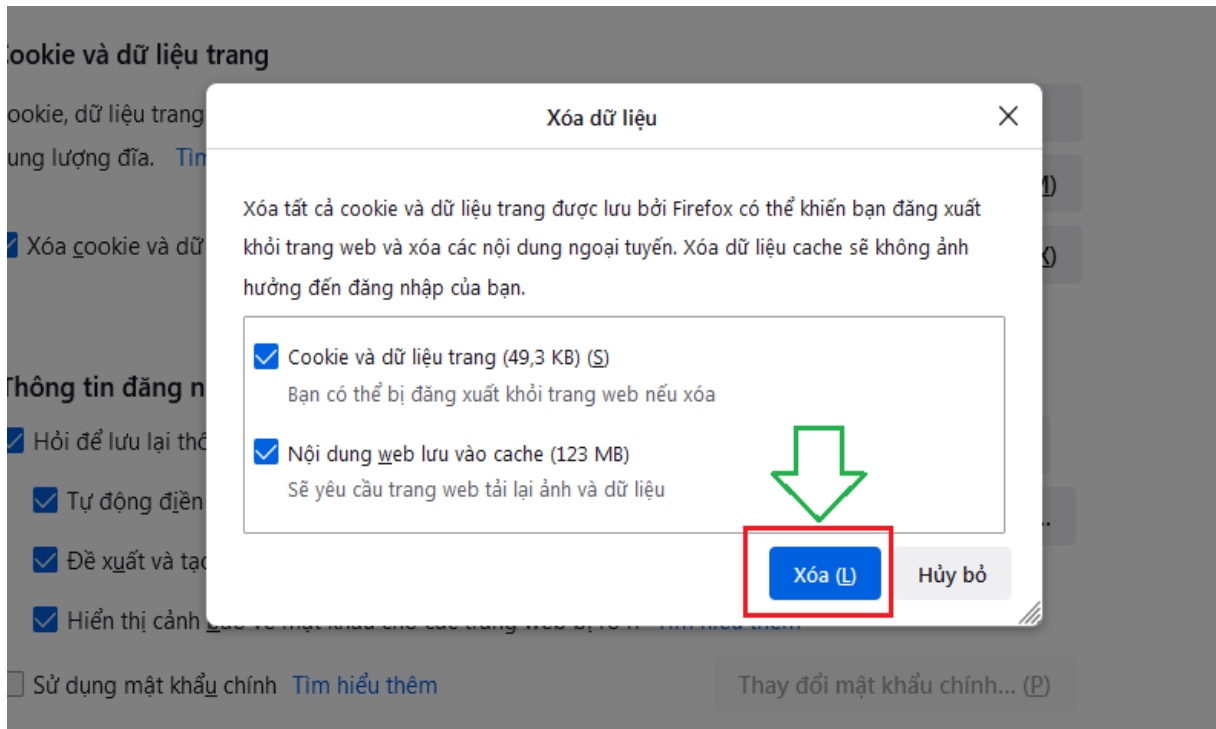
ookie và dữ liệu trang

ookie, dữ liệu trang

ung lượng đĩa. Tìm

Xóa cookie và dữ

M)

K)

Thông tin đăng n

Hỏi để lưu lại thô

Tự động điền

Đề xuất và tạo

Hiển thị cảnh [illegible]

Sử dụng mật khẩu chính Tìm hiểu thêm

Thay đổi mật khẩu chính... (P)

Xóa dữ liệu

Xóa tất cả cookie và dữ liệu trang được lưu bởi Firefox có thể khiến bạn đăng xuất khỏi trang web và xóa các nội dung ngoại tuyến. Xóa dữ liệu cache sẽ không ảnh hưởng đến đăng nhập của bạn.

Cookie và dữ liệu trang (49,3 KB) (S)

Bạn có thể bị đăng xuất khỏi trang web nếu xóa

Nội dung web lưu vào cache (123 MB)

Sẽ yêu cầu trang web tải lại ảnh và dữ liệu

Xóa (L)

Hủy bỏ